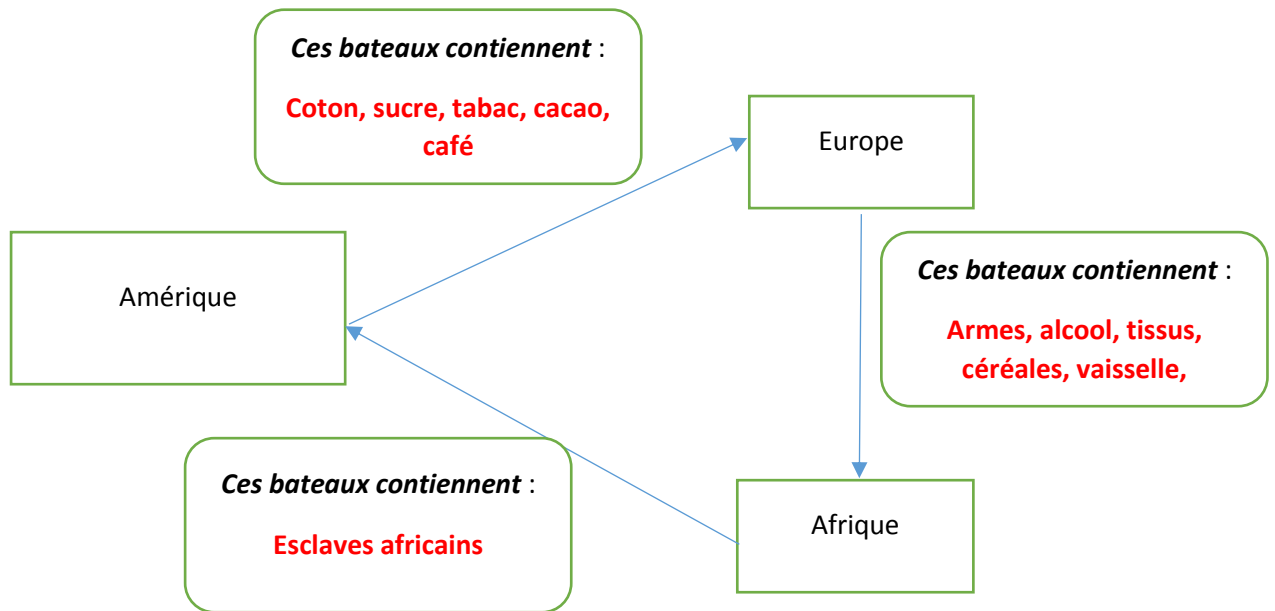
Ces bateaux contiennent :

Coton, sucre, tabac, cacao, café

Europe

Amérique

Ces bateaux contiennent :

Armes, alcool, tissus, céréales, vaisselle,

Ces bateaux contiennent :

Esclaves africains

Afrique